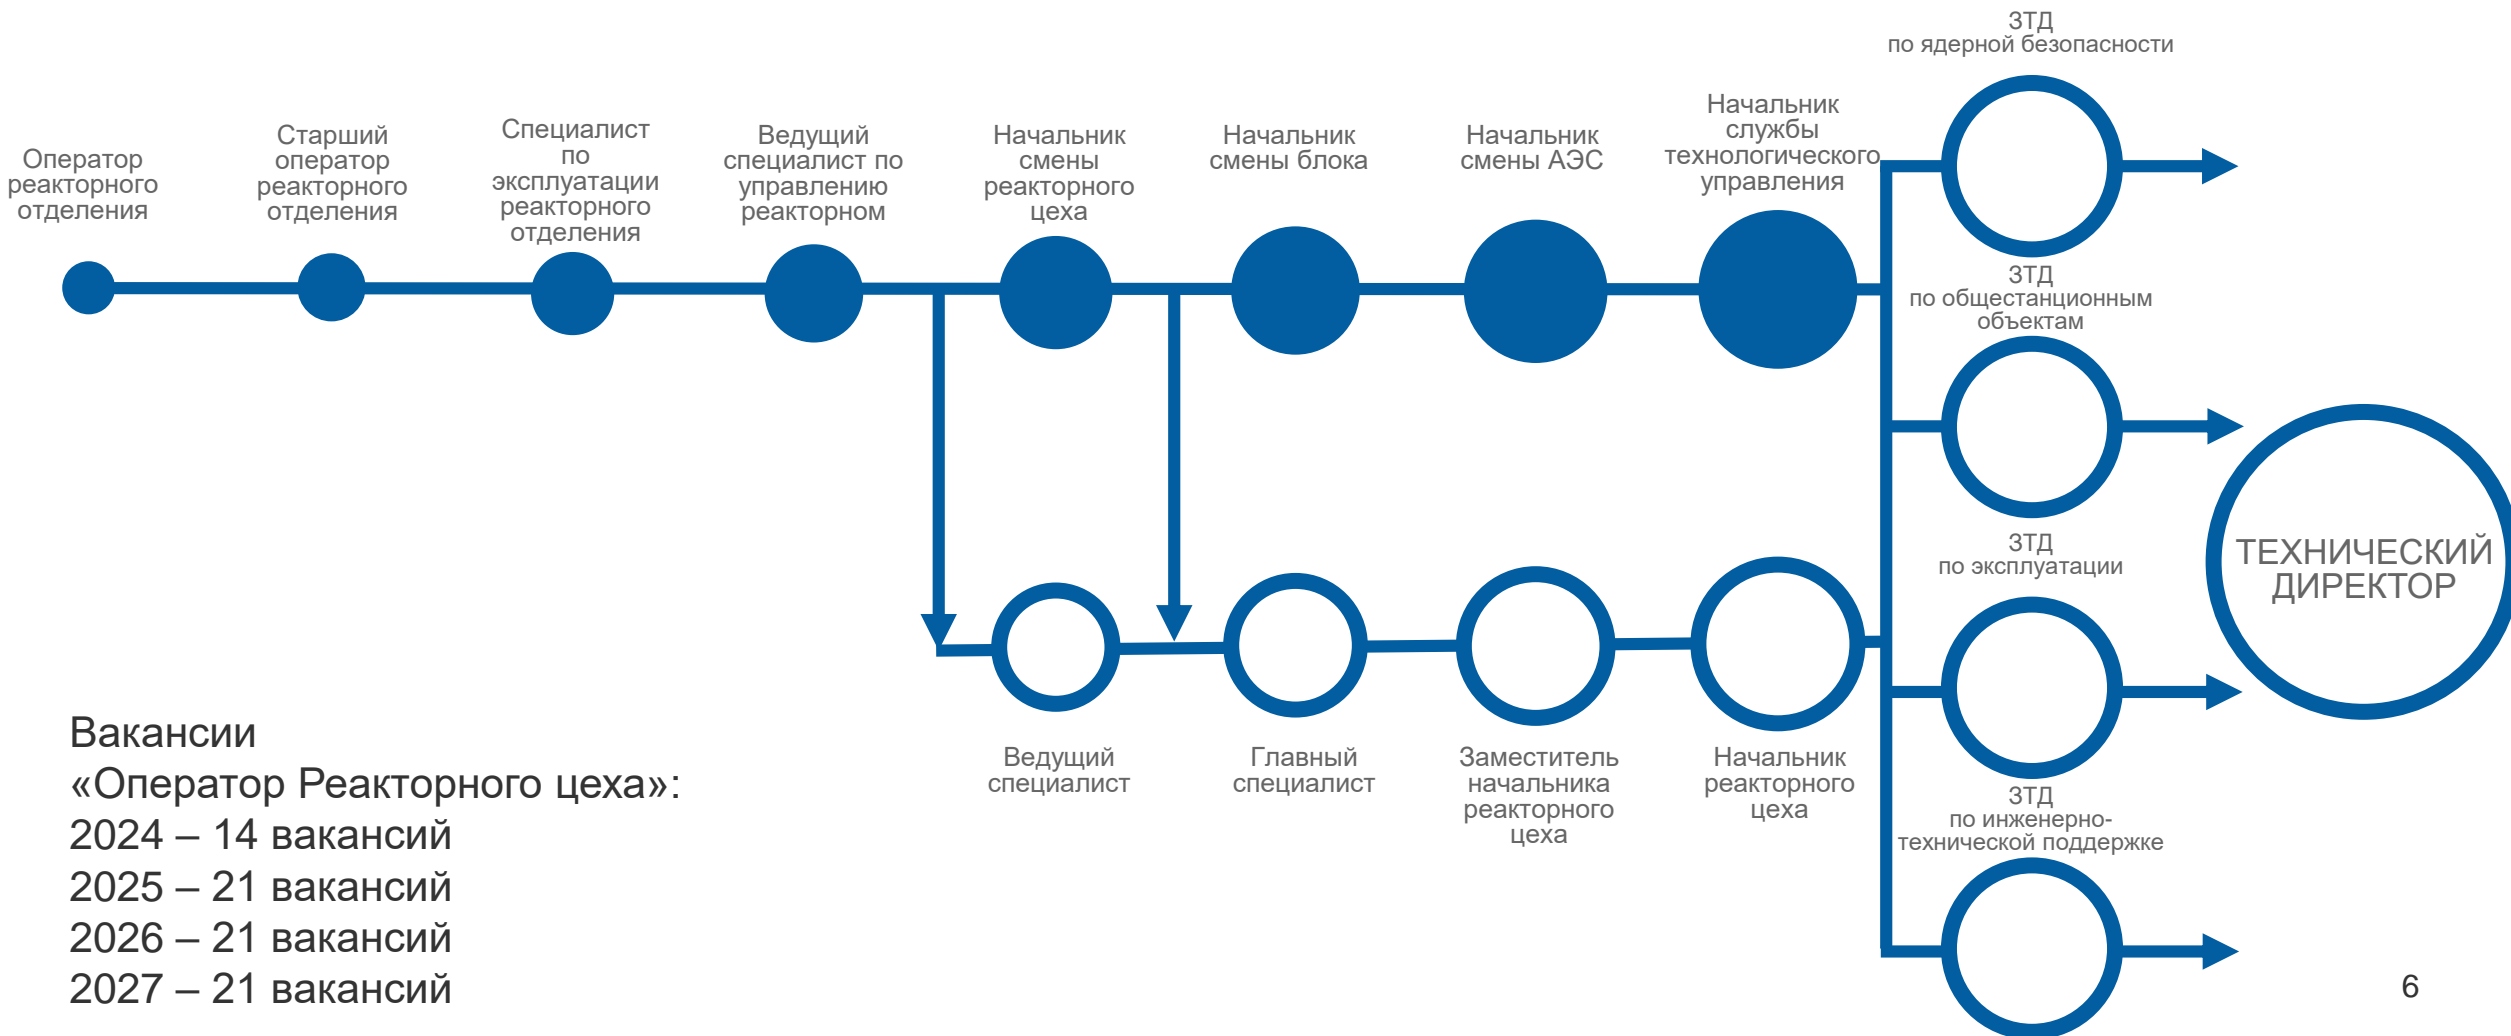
Оператор реакторного отделения

Старший оператор реакторного отделения

Специалист по эксплуатации реакторного отделения

Ведущий специалист по управлению реактором

Начальник смены реакторного цеха

Начальник смены блока

Начальник смены АЭС

Начальник службы технологического управления

ЗТД по ядерной безопасности

ЗТД по общестанционным объектам

ЗТД по эксплуатации

ЗТД по инженерно-технической поддержке

ТЕХНИЧЕСКИЙ ДИРЕКТОР

Ведущий специалист

Главный специалист

Заместитель начальника реакторного цеха

Начальник реакторного цеха

Вакансии
«Оператор Реакторного цеха»:
2024 – 14 вакансий
2025 – 21 вакансий
2026 – 21 вакансий
2027 – 21 вакансий

6